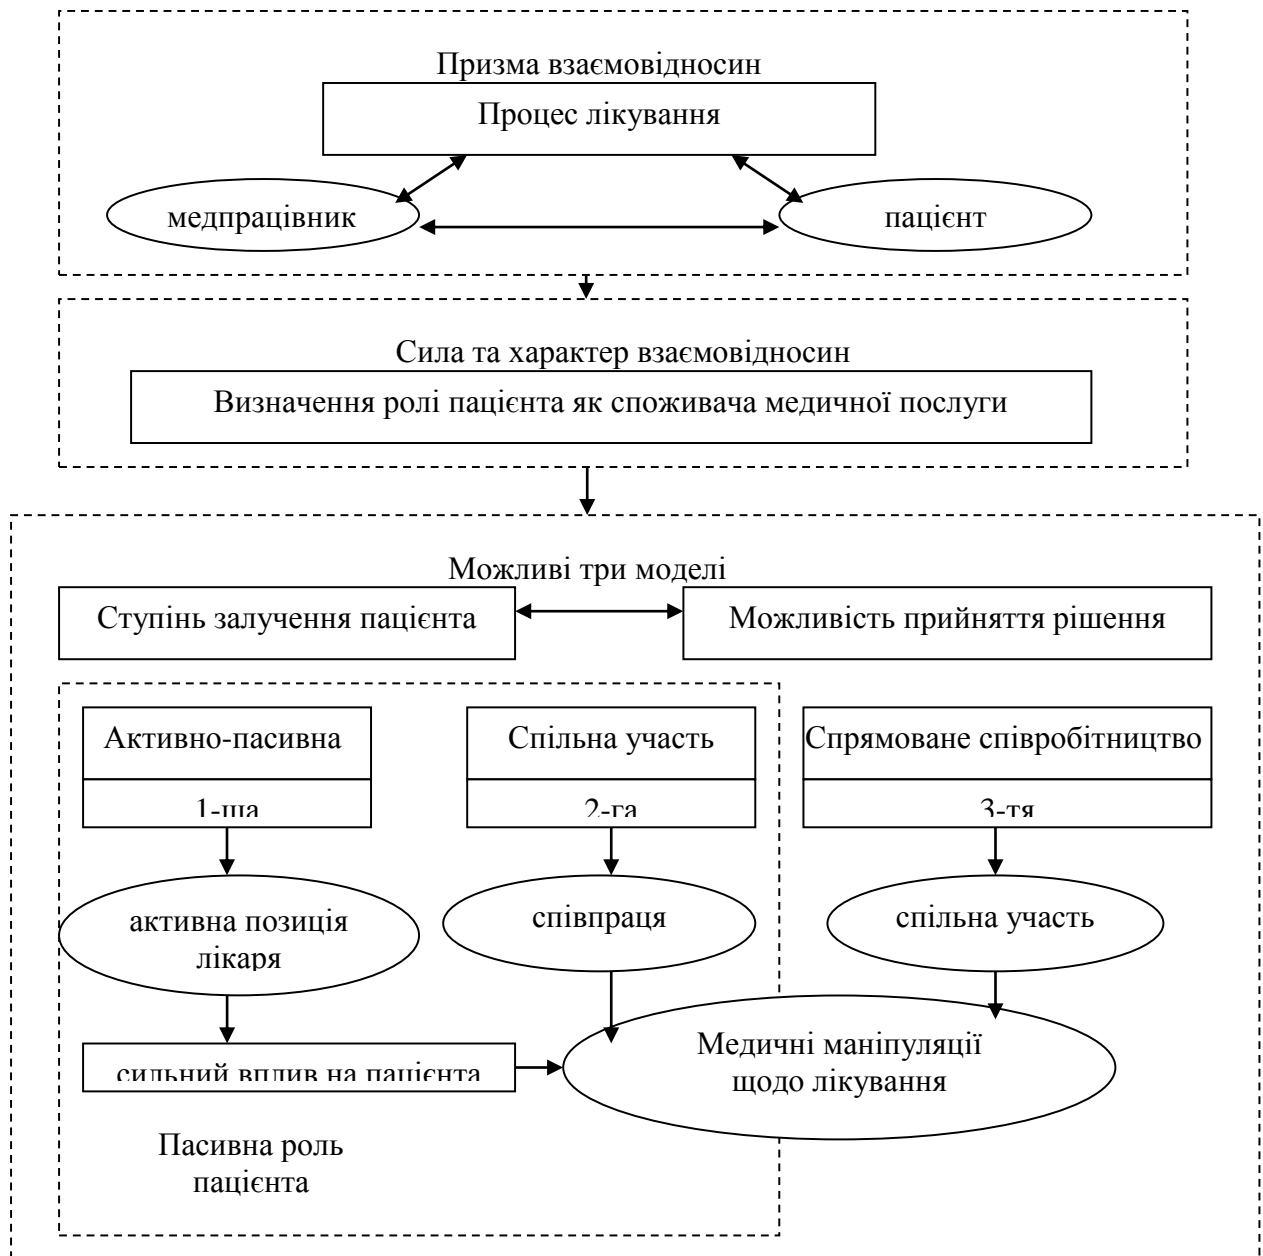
Призма взаємовідносин

Процес лікування

медпрацівник

пацієнт

Сила та характер взаємовідносин

Визначення ролі пацієнта як споживача медичної послуги

Можливі три моделі

Ступінь залучення пацієнта

Можливість прийняття рішення

Активно-пасивна

1-ша

Спільна участь

2-га

Спрямоване співробітництво

3-тя

активна позиція лікаря

співпраця

спільна участь

сильний вплив на пацієнта

Медичні маніпуляції щодо лікування

Пасивна роль пацієнта